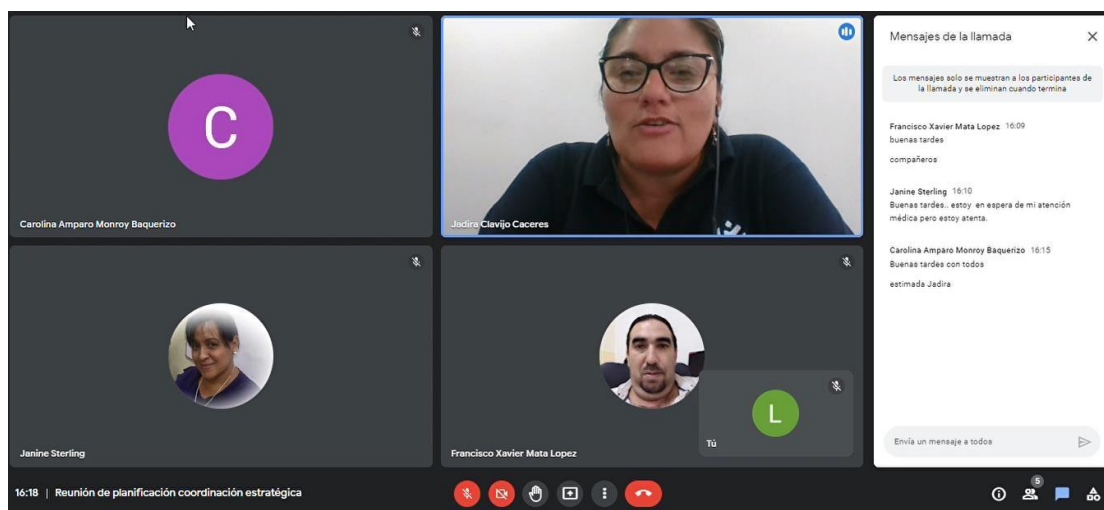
C

Carolina Amparo Monroy Baquerizo

Jadira Clavijo Caceres

Janine Sterling

Francisco Xavier Mata Lopez

L

Tú

Mensajes de la llamada

Los mensajes solo se muestran a los participantes de la llamada y se eliminan cuando termina

Francisco Xavier Mata Lopez 16:09
buenas tardes

compañeros

Janine Sterling 16:10
Buenas tardes.. estoy en espera de mi atención médica pero estoy atenta.

Carolina Amparo Monroy Baquerizo 16:15
Buenas tardes con todos

estimada Jadira

Envía un mensaje a todos

16:18 | Reunión de planificación coordinación estratégica

5